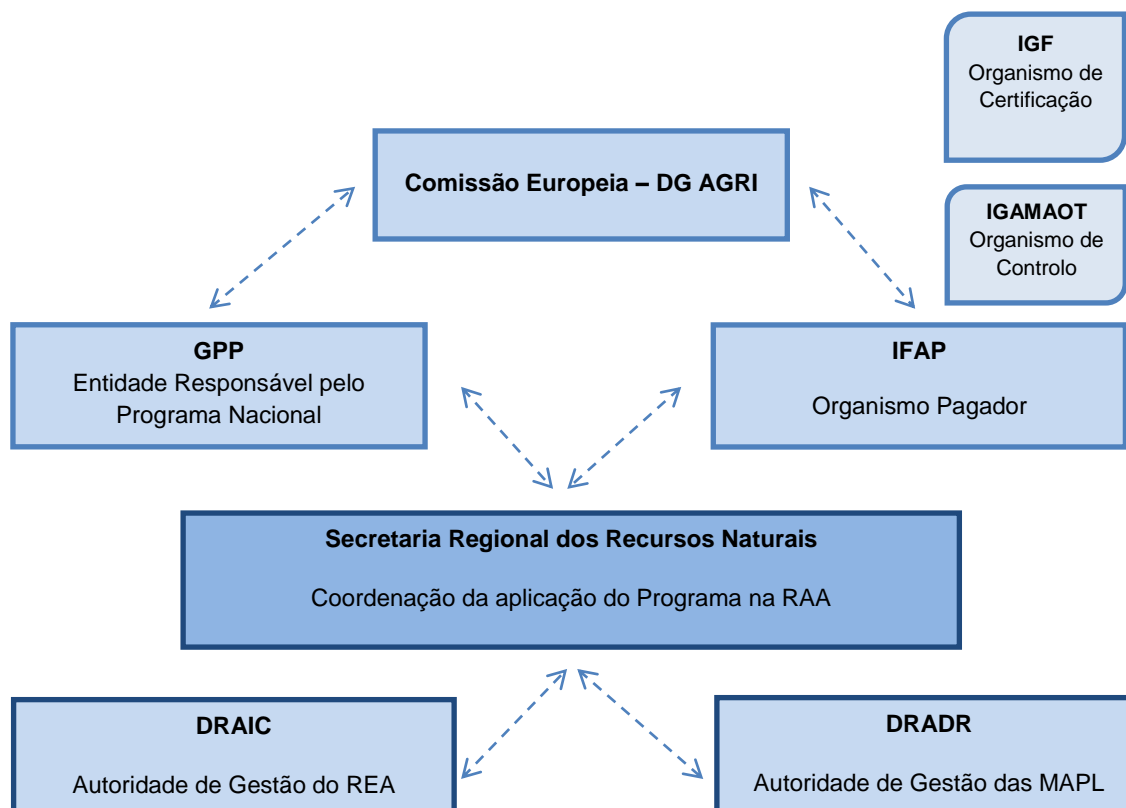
IGF
Organismo de Certificação

Comissão Europeia – DG AGRI

IGAMAOT
Organismo de Controlo

GPP
Entidade Responsável pelo Programa Nacional

IFAP

Organismo Pagador

Secretaria Regional dos Recursos Naturais

Coordenação da aplicação do Programa na RAA

DRAIC

Autoridade de Gestão do REA

DRADR

Autoridade de Gestão das MAPL